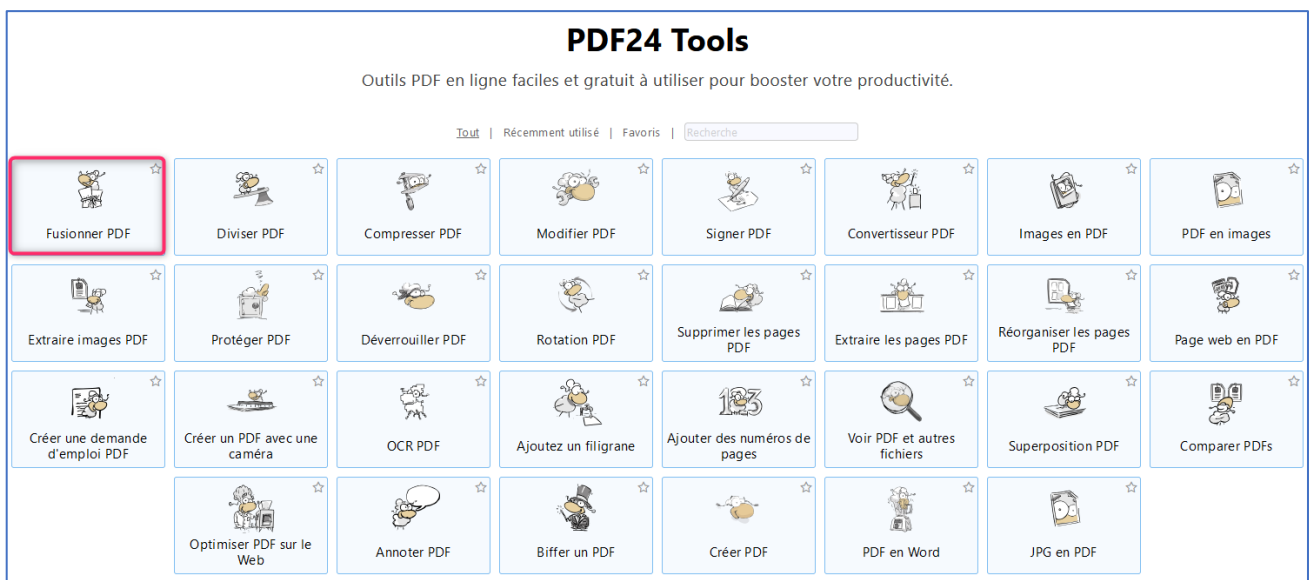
PDF24 Tools

Outils PDF en ligne faciles et gratuit à utiliser pour booster votre productivité.

Tout | Récemment utilisé | Favoris | Recherche

Fusionner PDF

Diviser PDF

Compresser PDF

Modifier PDF

Signer PDF

Convertisseur PDF

Images en PDF

PDF en images

Extraire images PDF

Protéger PDF

Déverrouiller PDF

Rotation PDF

Supprimer les pages PDF

Extraire les pages PDF

Réorganiser les pages PDF

Page web en PDF

Créer une demande d'emploi PDF

Créer un PDF avec une caméra

OCR PDF

Ajoutez un filigrane

Ajouter des numéros de pages

Voir PDF et autres fichiers

Superposition PDF

Comparer PDFs

Optimiser PDF sur le Web

Annoter PDF

Biffer un PDF

Créer PDF

PDF en Word

JPG en PDF